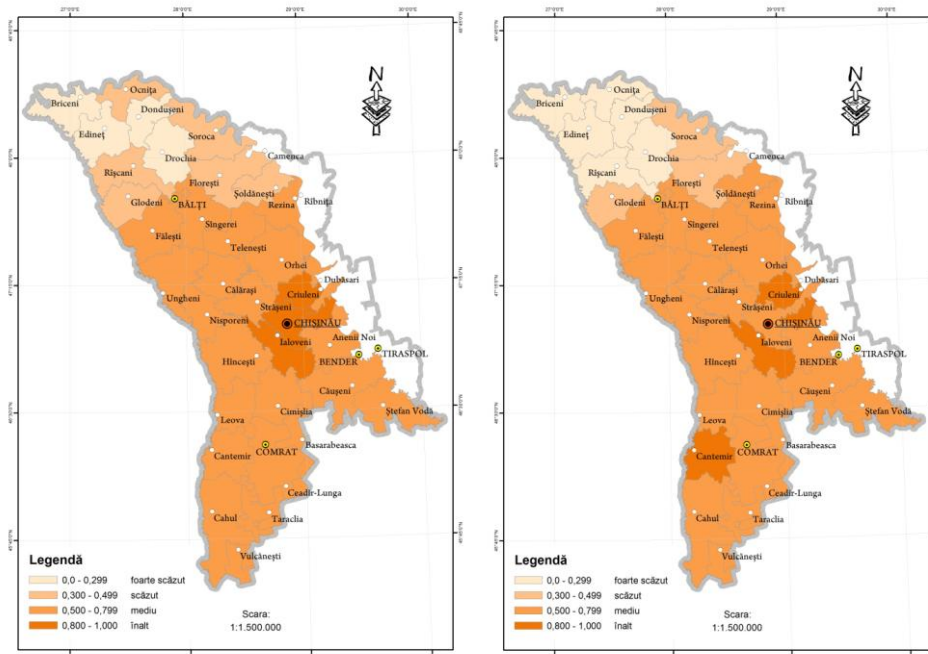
27°0'0"E 28°0'0"E 29°0'0"E 30°0'0"E

N

Ocnița
Briceni
Dondușeni
Edineț
Soroca
Drochia
Camenca
Rîșcani
Florești
Șoldănești
Glodeni
BĂLȚI
Rezina
Rîbnița
Sîngerei
Fălești
Telenești
Orhei
Dubăsari
Ungheni
Călărași
Criuleni
Strășeni
CHIȘINĂU
Nisporeni
Ialoveni
Anenii Noi
BENDER
TIRASPOL
Hîncești
Căușeni
Leova
Cimișlia
Ștefan Vodă
COMRAT
Basarabeasca
Cantemir
Ceadîr-Lunga
Cahul
Taraclia
Vulcănești

Legendă
0,0 - 0,299 foarte scăzut
0,300 - 0,499 scăzut
0,500 - 0,799 mediu
0,800 - 1,000 înalt

Scara:
1:1.500.000

27°0'0"E 28°0'0"E 29°0'0"E 30°0'0"E

N

Ocnița
Briceni
Dondușeni
Edineț
Soroca
Drochia
Camenca
Rîșcani
Florești
Șoldănești
Glodeni
BĂLȚI
Rezina
Rîbnița
Sîngerei
Fălești
Telenești
Orhei
Dubăsari
Ungheni
Călărași
Criuleni
Strășeni
CHIȘINĂU
Nisporeni
Ialoveni
Anenii Noi
BENDER
TIRASPOL
Hîncești
Căușeni
Leova
Cimișlia
Ștefan Vodă
COMRAT
Basarabeasca
Cantemir
Ceadîr-Lunga
Cahul
Taraclia
Vulcănești

Legendă
0,0 - 0,299 foarte scăzut
0,300 - 0,499 scăzut
0,500 - 0,799 mediu
0,800 - 1,000 înalt

Scara:
1:1.500.000